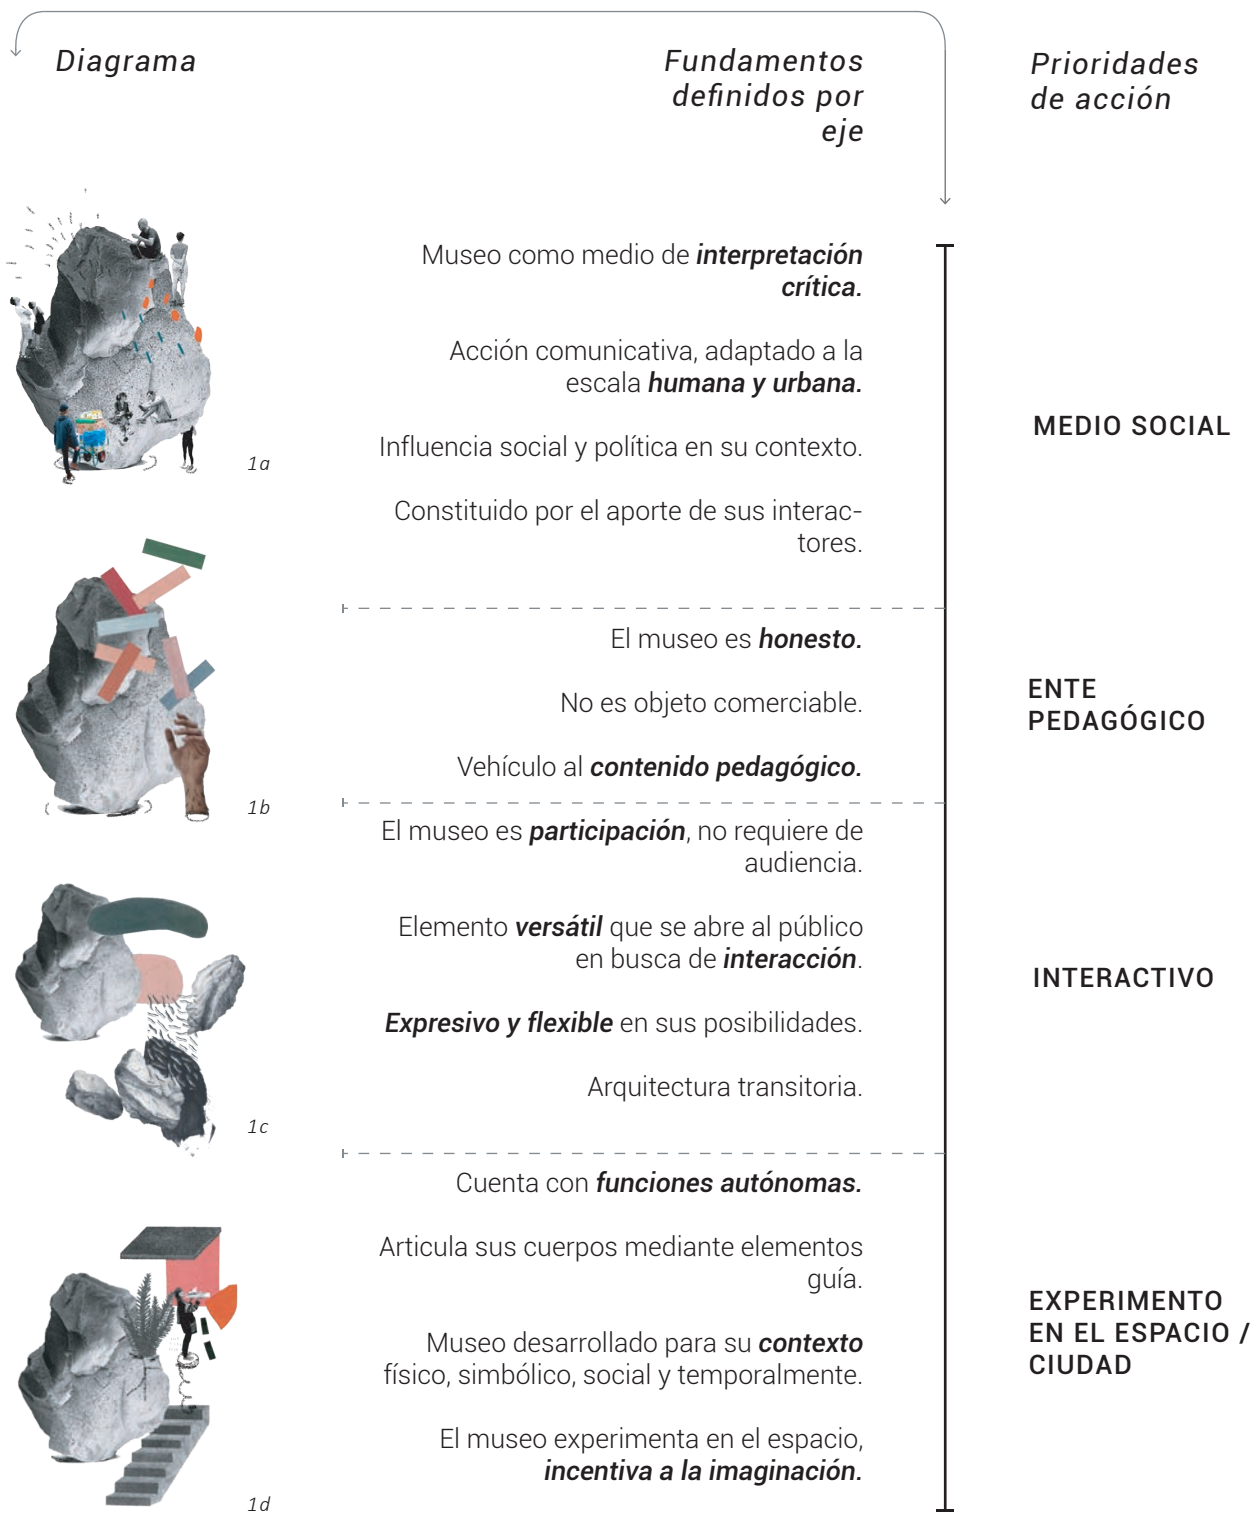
Diagrama

Fundamentos definidos por eje

Prioridades de acción

1a

Museo como medio de ***interpretación crítica.***

Acción comunicativa, adaptado a la escala ***humana y urbana.***

Influencia social y política en su contexto.

Constituido por el aporte de sus interactores.

MEDIO SOCIAL

1b

El museo es ***honesto.***

No es objeto comerciable.

Vehículo al ***contenido pedagógico.***

ENTE PEDAGÓGICO

1c

El museo es ***participación***, no requiere de audiencia.

Elemento ***versátil*** que se abre al público en busca de ***interacción***.

***Expresivo y flexible*** en sus posibilidades.

Arquitectura transitoria.

INTERACTIVO

1d

Cuenta con ***funciones autónomas.***

Articula sus cuerpos mediante elementos guía.

Museo desarrollado para su ***contexto*** físico, simbólico, social y temporalmente.

El museo experimenta en el espacio, ***incentiva a la imaginación.***

EXPERIMENTO EN EL ESPACIO / CIUDAD